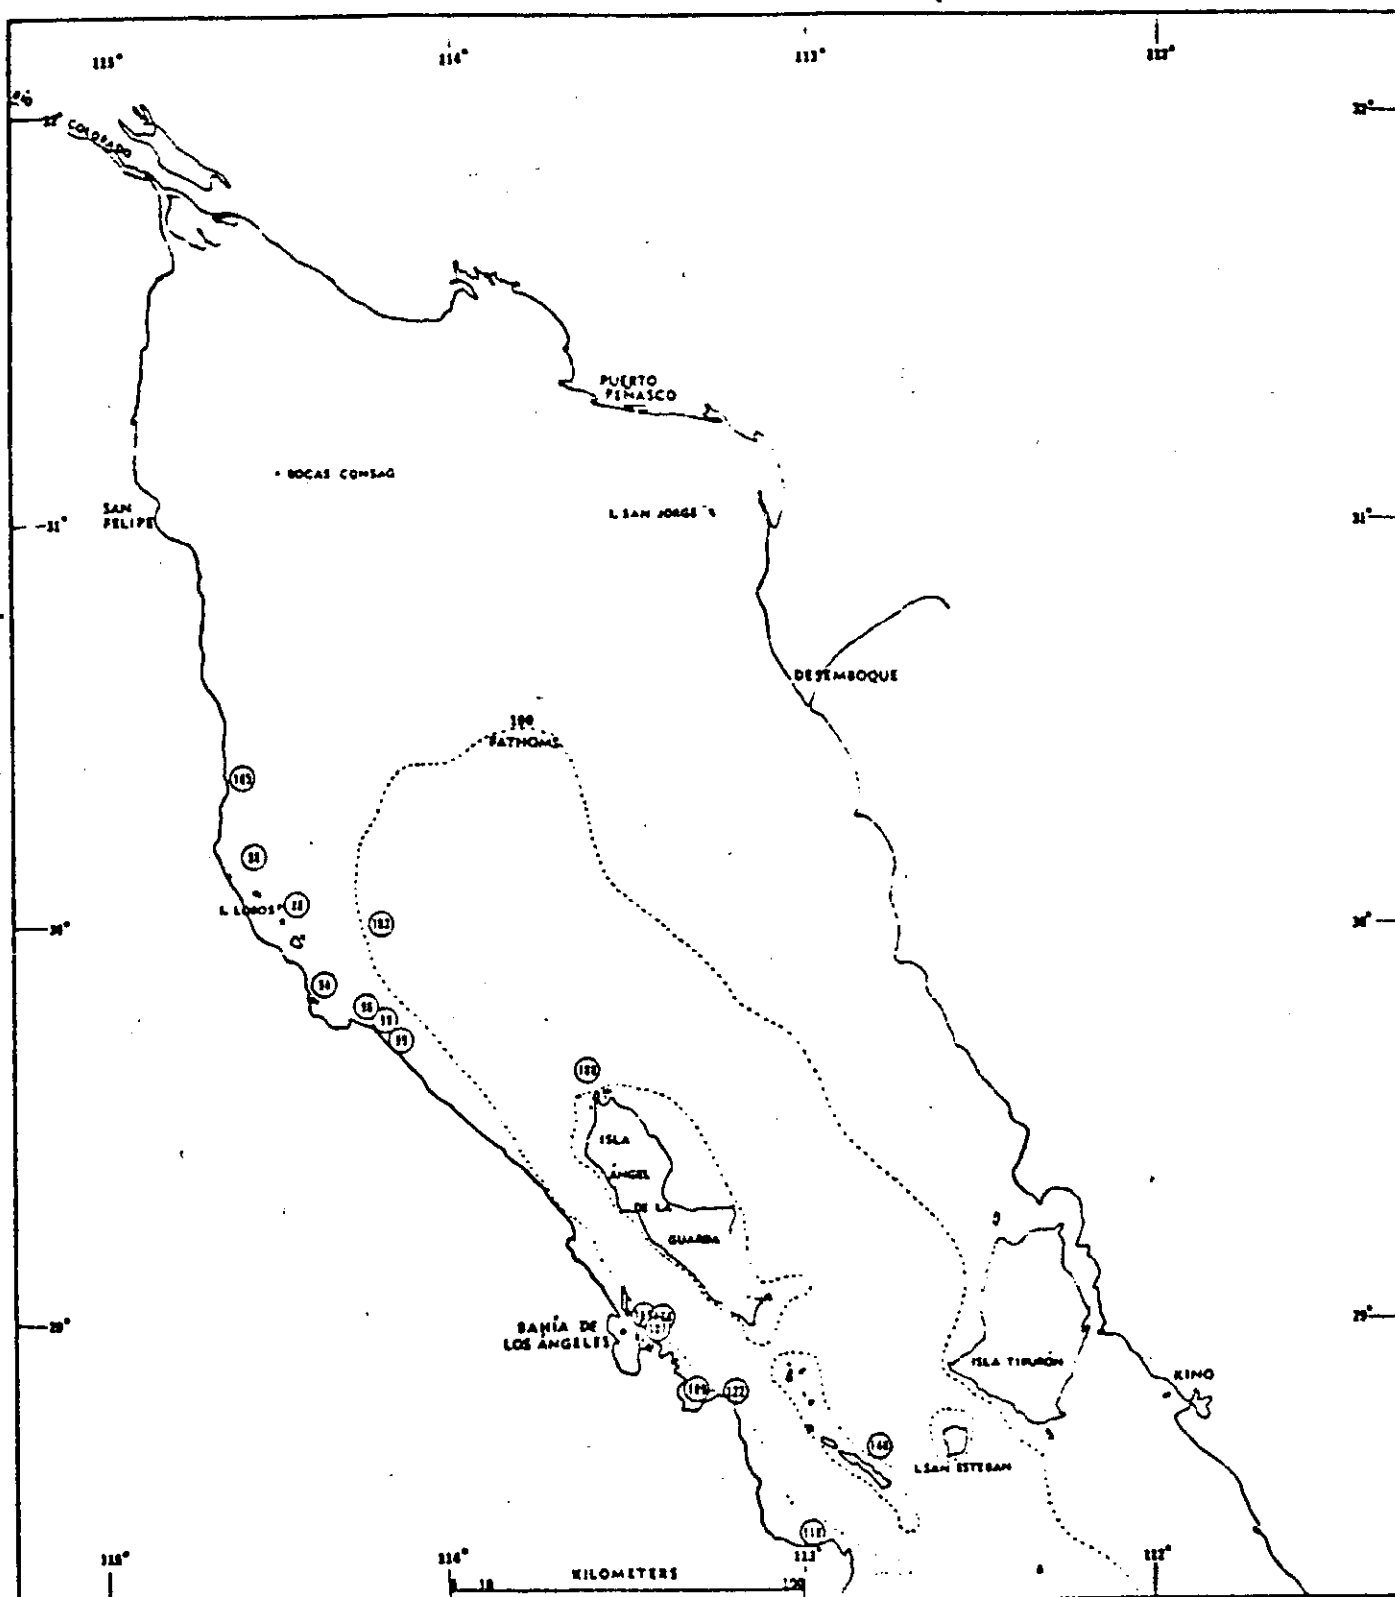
115°
114°
113°
112°
32°
32°
R. COLORADO
PUERTO PEÑASCO
• ROCAS CONSAG
SAN FELIPE
31°
I. SAN JORGE
31°
DESEMBOQUE
100 FATHOMS
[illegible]
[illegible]
I. LOBOS
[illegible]
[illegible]
30°
30°
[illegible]
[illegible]
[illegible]
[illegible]
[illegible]
ISLA ANGEL DE LA GUARDA
29°
BAHÍA DE LOS ANGELES
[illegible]
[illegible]
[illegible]
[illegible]
29°
ISLA TIBURON
KINO
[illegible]
I. SAN ESTEBAN
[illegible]
115°
114°
113
112°
KILOMETERS
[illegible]
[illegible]